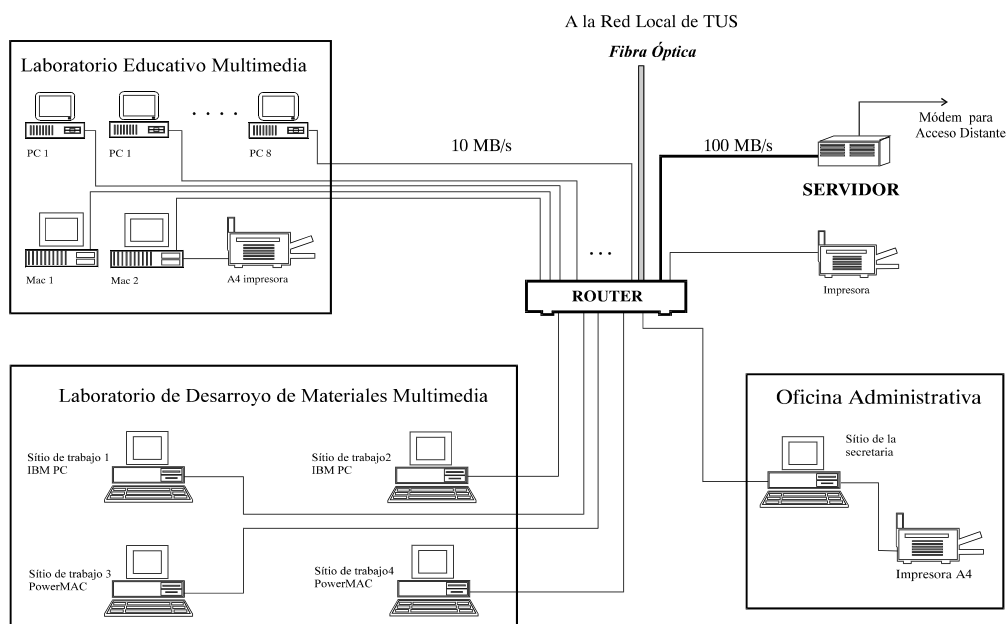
A la Red Local de TUS

Fibra Óptica

Laboratorio Educativo Multimedia

PC 1

PC 1

. . . .

PC 8

Mac 1

Mac 2

A4 impresora

10 MB/s

100 MB/s

Módem para Acceso Distante

SERVIDOR

. . .

ROUTER

Impresora

Laboratorio de Desarroyo de Materiales Multimedia

Sítio de trabajo 1 IBM PC

Sítio de trabajo2 IBM PC

Sítio de trabajo 3 PowerMAC

Sítio de trabajo4 PowerMAC

Oficina Administrativa

Sítio de la secretaria

Impresora A4